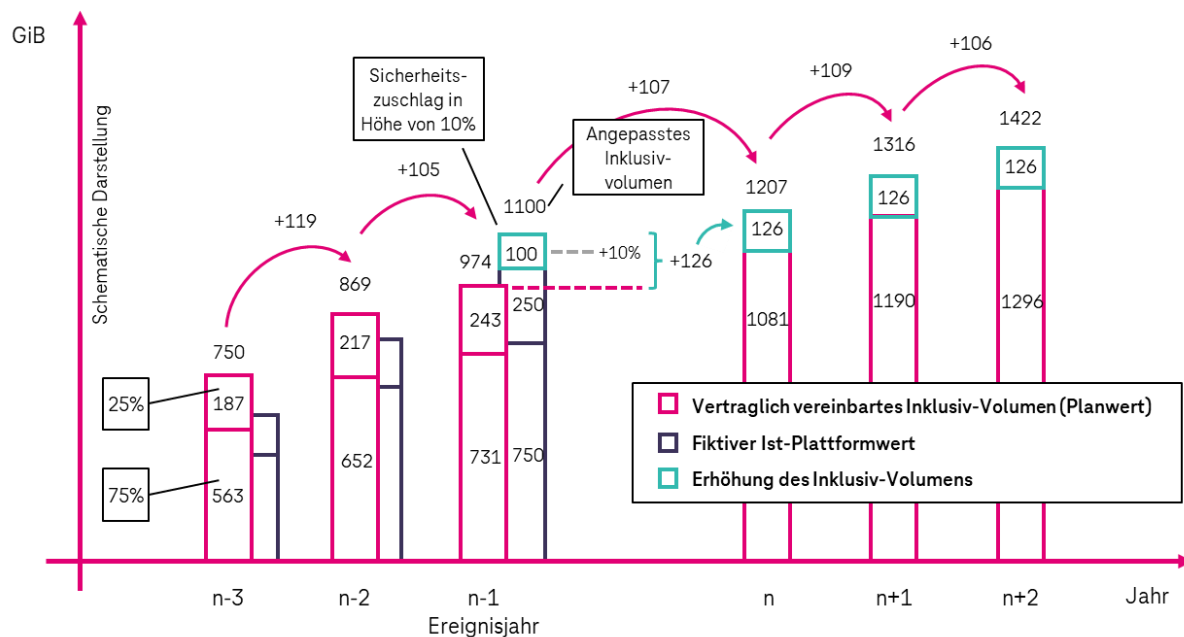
GiB

Schematische Darstellung

Sicherheitszuschlag in Höhe von 10%

Angepasstes Inklusiv-volumen

+119
+105
+107
+109
+106

750
869
974
1100
1207
1316
1422

25%
75%

187
563
217
652
243
731
100
250
750
+10%
+126
126
1081
126
1190
126
1296

Vertraglich vereinbartes Inklusiv-Volumen (Planwert)
Fiktiver Ist-Plattformwert
Erhöhung des Inklusiv-Volumens

n-3
n-2
n-1
Ereignisjahr
n
n+1
n+2
Jahr